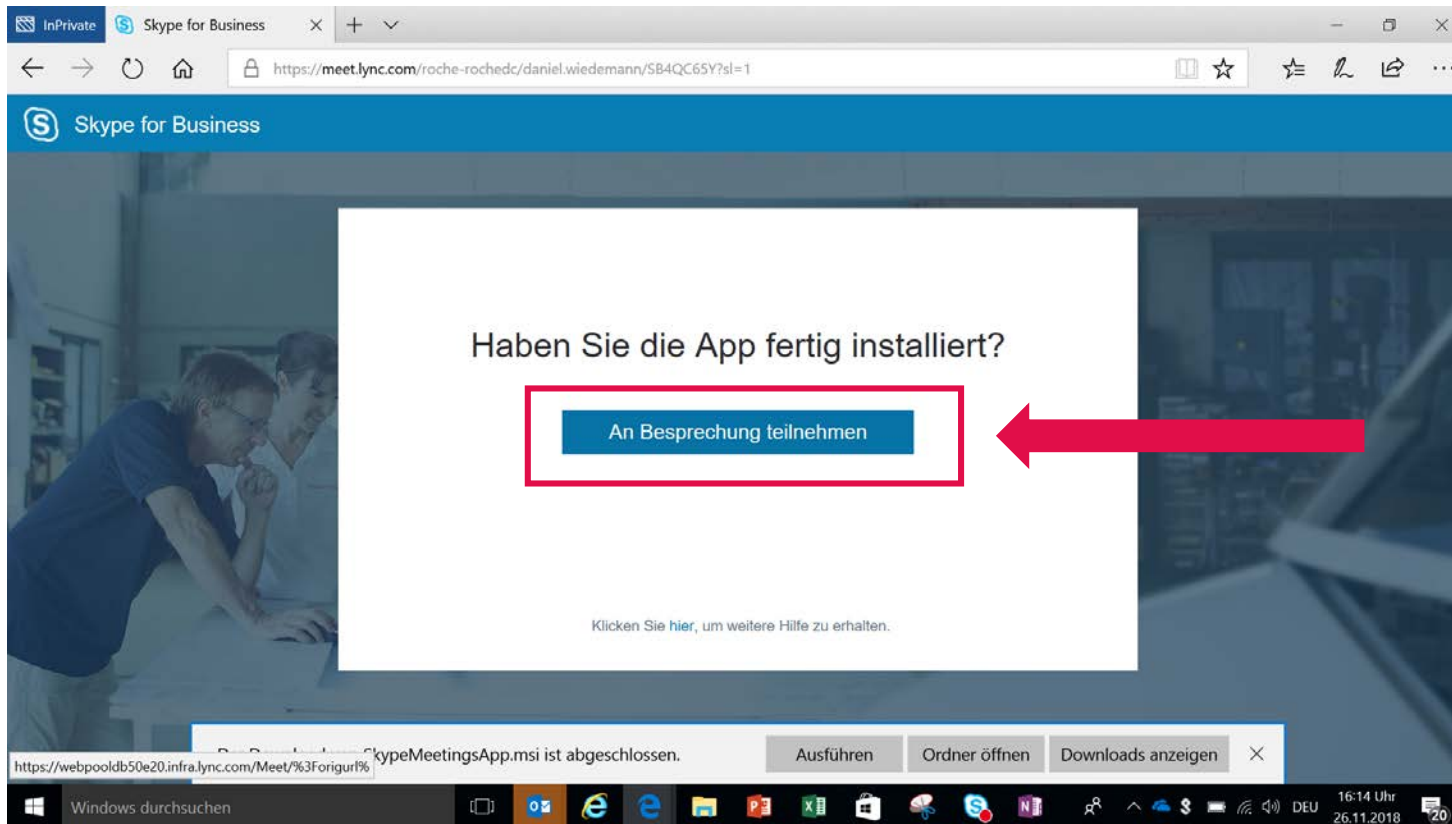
InPrivate Skype for Business

https://meet.lync.com/roche-rochedc/daniel.wiedemann/SB4QC65Y?sl=1

Skype for Business

Haben Sie die App fertig installiert?

An Besprechung teilnehmen

Klicken Sie hier, um weitere Hilfe zu erhalten.

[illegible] SkypeMeetingsApp.msi ist abgeschlossen.

Ausführen Ordner öffnen Downloads anzeigen

https://webpooldb50e20.infra.lync.com/Meet/%3Forigurl%

Windows durchsuchen

DEU 16:14 Uhr 26.11.2018 20